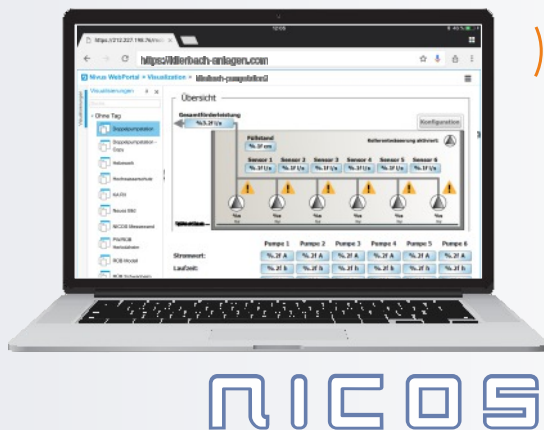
https://diterbach-anlagen.com

Nivus WebPortal > Visualization > Doppelpumpstation

Visualisierungen

Ohne Tag

Doppelpumpstation

Doppelpumpstation - Copy

Netzwerk

Hochwasserschutz

KA/SV

Nivus RSC

NICOS Messestand

PM/RGB Notizdaten

RCB Modell

Übersicht

Konfiguration

Gesamtförderleistung

%5.3f l/s

Füllstand

%.3f cm

Reihenanlagensteuerung aktiviert

Sensor 1

Sensor 2

Sensor 3

Sensor 4

Sensor 5

Sensor 6

%.3f l/s

%.3f l/s

%.3f l/s

%.3f l/s

%.3f l/s

%.3f l/s

Pumpe 1

Pumpe 2

Pumpe 3

Pumpe 4

Pumpe 5

Pumpe 6

Stromwert:

%.2f A

%.2f A

%.2f A

%.2f A

%.2f A

%.2f A

Laufzeit:

%.2f h

%.2f h

%.2f h

%.2f h

%.2f h

%.2f h

NICOS